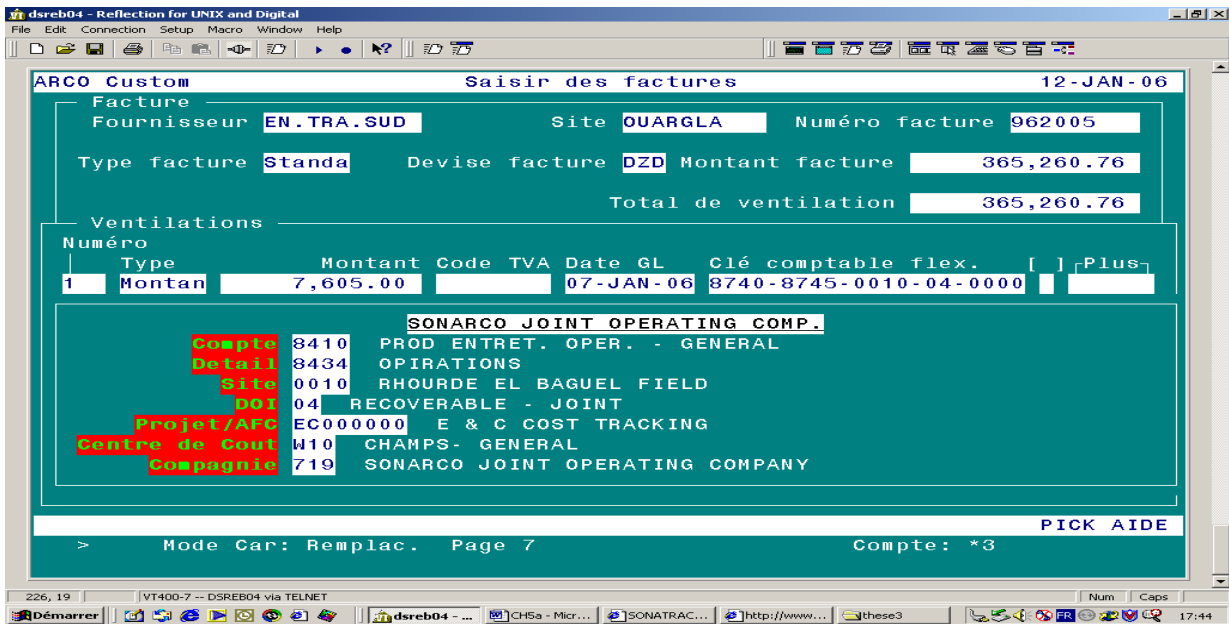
dsreb04 - Reflection for UNIX and Digital
File Edit Connection Setup Macro Window Help

ARCO Custom Saisir des factures 12-JAN-06
Facture
Fournisseur EN.TRA.SUD Site OUARGLA Numéro facture 962005

Type facture Standa Devise facture DZD Montant facture 365,260.76

Total de ventilation 365,260.76

Ventilations
Numéro
Type Montant Code TVA Date GL Clé comptable flex. [ ] Plus
1 Montan 7,605.00 07-JAN-06 8740-8745-0010-04-0000

SONARCO JOINT OPERATING COMP.
Compte 8410 PROD ENTRET. OPER. - GENERAL
Detail 8434 OPIRATIONS
Site 0010 RHOURDE EL BAGUEL FIELD
DOI 04 RECOVERABLE - JOINT
Projet/AFC EC000000 E & C COST TRACKING
Centre de Cout W10 CHAMPS- GENERAL
Compagnie 719 SONARCO JOINT OPERATING COMPANY

PICK AIDE
> Mode Car: Remplac. Page 7 Compte: *3

226, 19 VT400-7 -- DSREB04 via TELNET Num Caps
Démarrer dsreb04 - ... CH5a - Micr... SONATRAC... http://www.... these3 FR 17:44